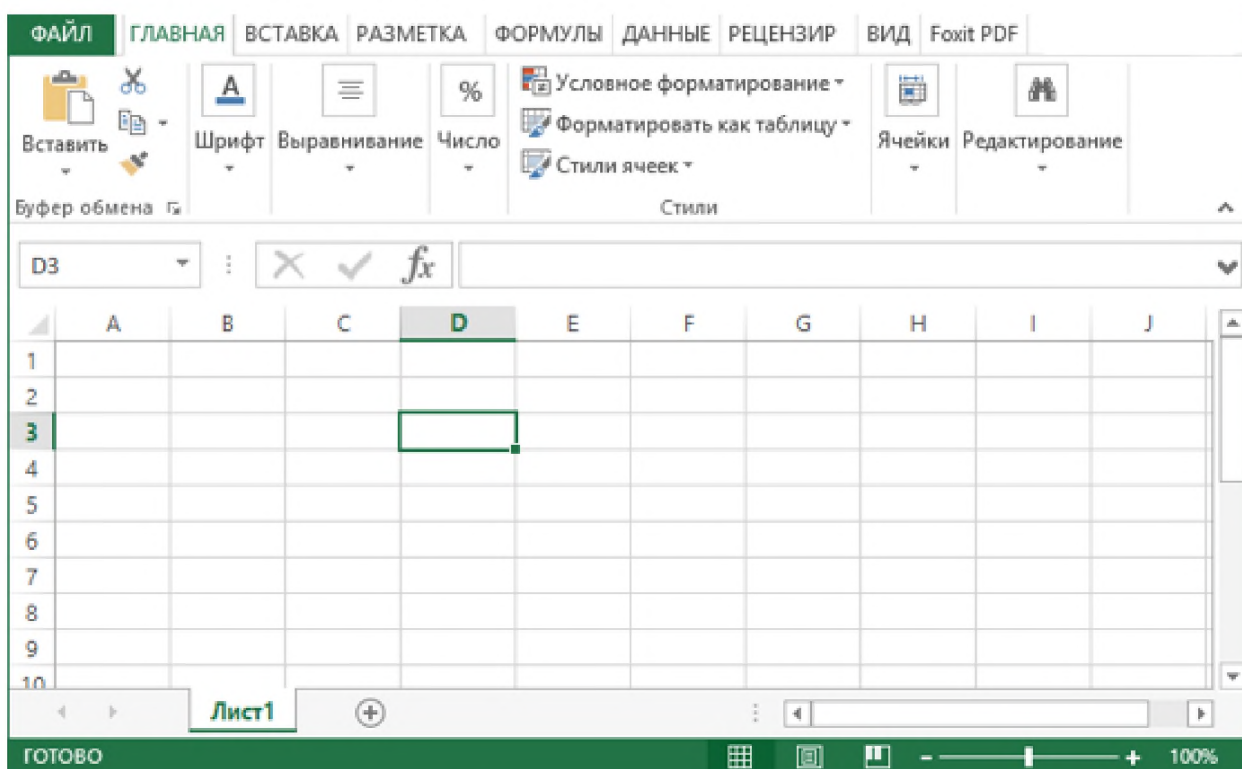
ФАЙЛ ГЛАВНАЯ ВСТАВКА РАЗМЕТКА ФОРМУЛЫ ДАННЫЕ РЕЦЕНЗИР ВИД Foxit PDF

Вставить
Буфер обмена
Шрифт
Выравнивание
Число
Условное форматирование
Форматировать как таблицу
Стили ячеек
Стили
Ячейки
Редактирование

D3
$fx$

| | A | B | C | D | E | F | G | H | I | J |
|---|---|---|---|---|---|---|---|---|---|---|
| 1 | | | | | | | | | | |
| 2 | | | | | | | | | | |
| 3 | | | | | | | | | | |
| 4 | | | | | | | | | | |
| 5 | | | | | | | | | | |
| 6 | | | | | | | | | | |
| 7 | | | | | | | | | | |
| 8 | | | | | | | | | | |
| 9 | | | | | | | | | | |
| 10 | | | | | | | | | | |

Лист1

ГОТОВО
100%